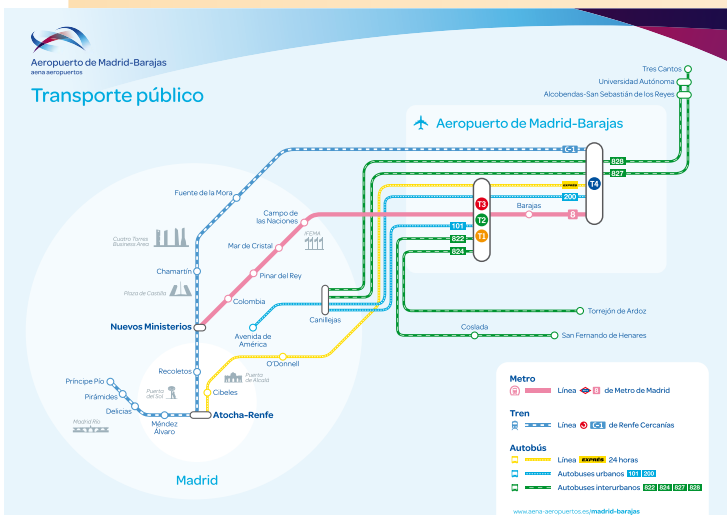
Aeropuerto de Madrid-Barajas
aena aeropuertos

Transporte público

Aeropuerto de Madrid-Barajas

Tres Cantos
Universidad Autónoma
Alcobendas-San Sebastián de los Reyes

C1
828
827
T4
EXPRES
200
Barajas
8
T3
T2
T1
101
822
824

Fuente de la Mora
Campo de las Naciones
Mar de Cristal
Pinar del Rey
Chamartín
Colombia
Nuevos Ministerios
Canillejas
Avenida de América
O'Donnell
Recoletos
Cibeles
Atocha-Renfe
Príncipe Pío
Pirámides
Delicias
Méndez Álvaro
Torrejón de Ardoz
Coslada
San Fernando de Henares

Cuatro Torres Business Area
IFEMA
Plaza de Castilla
Puerta del Sol
Puerta de Alcalá
Madrid Río

Madrid

Metro
Línea 8 de Metro de Madrid

Tren
Línea C1 de Renfe Cercanías

Autobús
Línea EXPRÉS 24 horas
Autobuses urbanos 101 200
Autobuses interurbanos 822 824 827 828

www.aena-aeropuertos.es/madrid-barajas